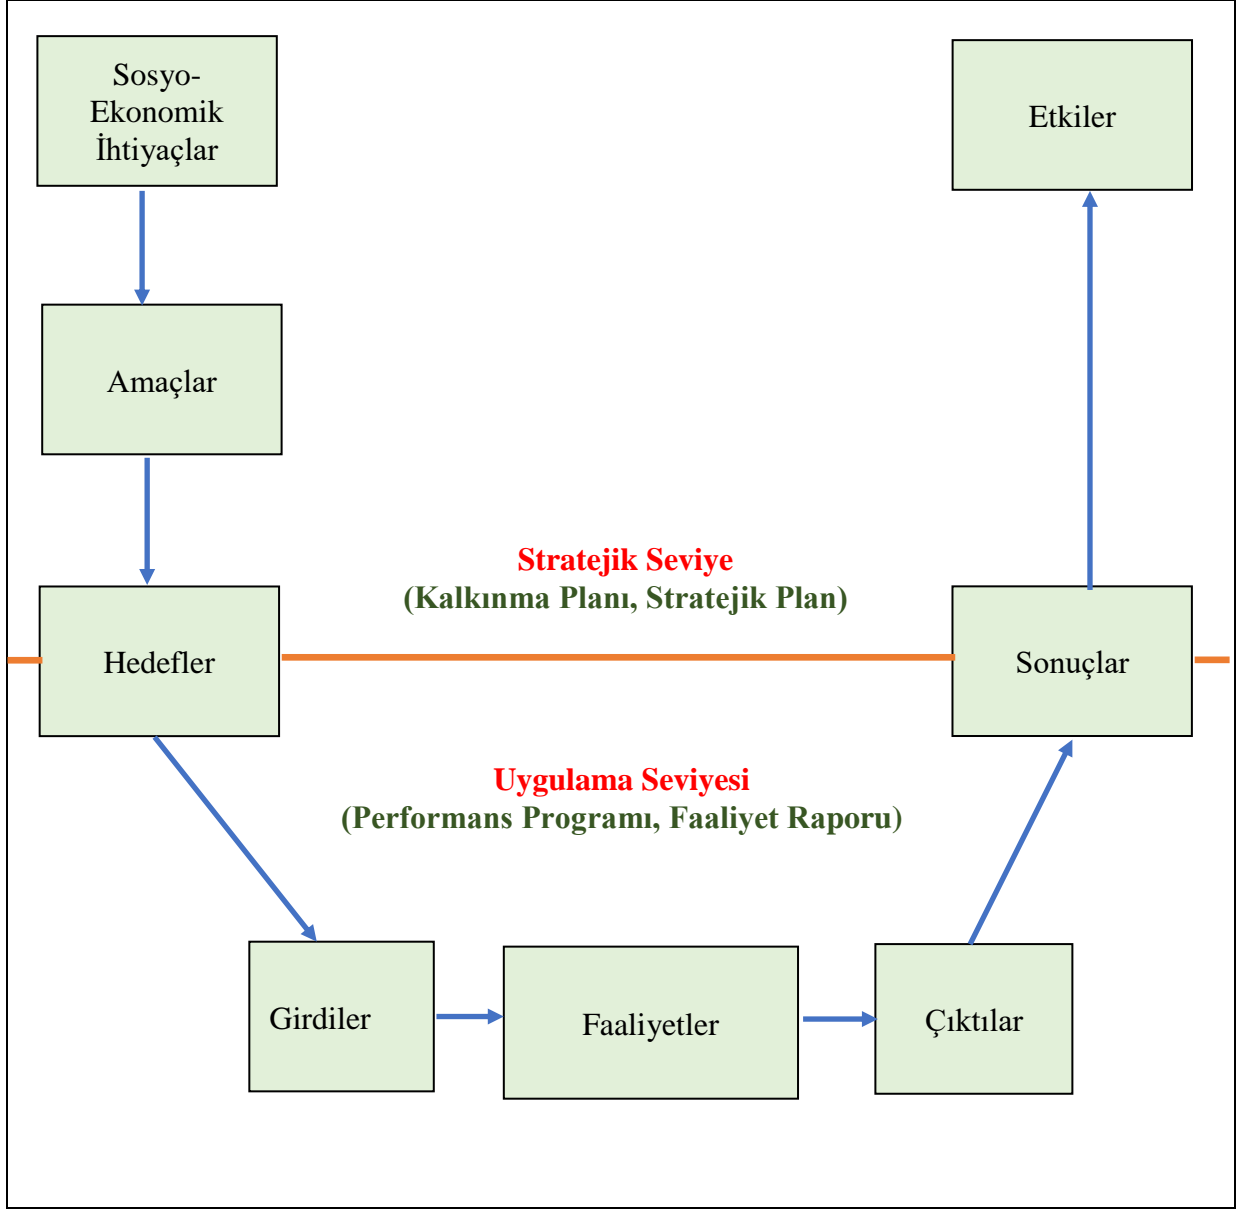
Sosyo-Ekonomik İhtiyaçlar

Etkiler

Amaçlar

Stratejik Seviye
(Kalkınma Planı, Stratejik Plan)

Hedefler

Sonuçlar

Uygulama Seviyesi
(Performans Programı, Faaliyet Raporu)

Girdiler

Faaliyetler

Çıktılar